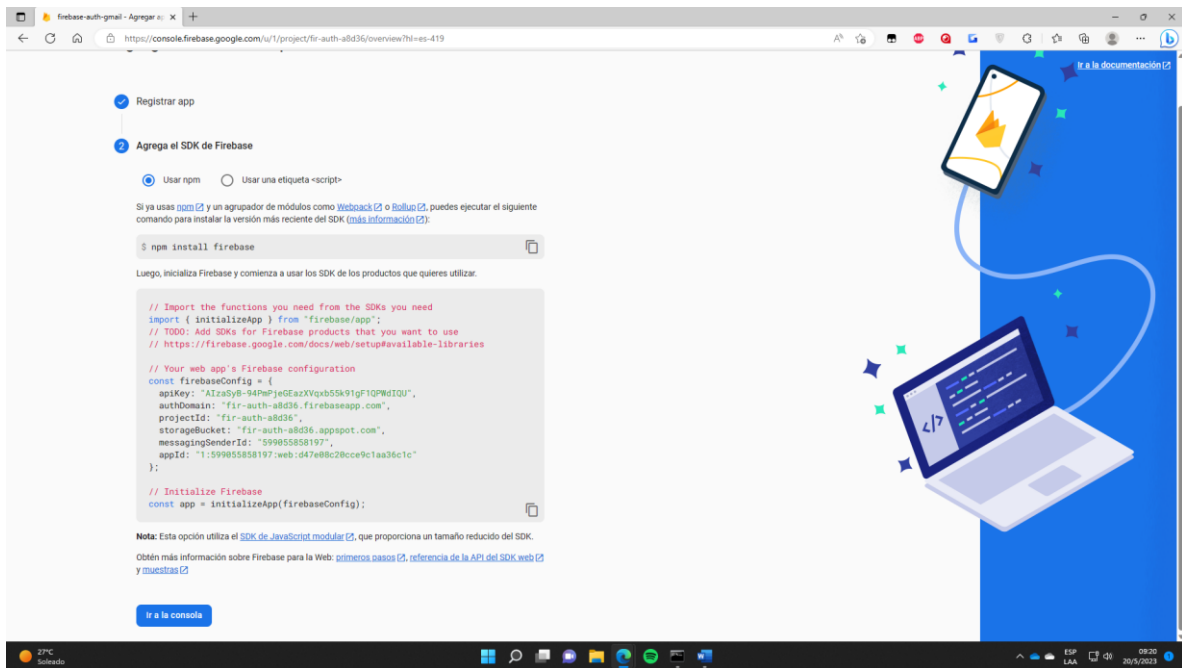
firebase-auth-gmail - Agregar a ×

https://console.firebase.google.com/u/1/project/fir-auth-a8d36/overview?hl=es-419

Ir a la documentación

Registrar app

2 Agrega el SDK de Firebase

Usar npm Usar una etiqueta <script>

Si ya usas npm y un agrupador de módulos como Webpack o Rollup, puedes ejecutar el siguiente comando para instalar la versión más reciente del SDK (más información):

$ npm install firebase

Luego, inicializa Firebase y comienza a usar los SDK de los productos que quieres utilizar.

```
// Import the functions you need from the SDKs you need
import { initializeApp } from "firebase/app";
// TODO: Add SDKs for Firebase products that you want to use
// https://firebase.google.com/docs/web/setup#available-libraries

// Your web app's Firebase configuration
const firebaseConfig = {
  apiKey: "AIzaSyB-94PmPjeGEazXVqxb55k91gF1QPWdIQU",
  authDomain: "fir-auth-a8d36.firebaseapp.com",
  projectId: "fir-auth-a8d36",
  storageBucket: "fir-auth-a8d36.appspot.com",
  messagingSenderId: "599055858197",
  appId: "1:599055858197:web:d47e08c20cce9c1aa36c1c"
};

// Initialize Firebase
const app = initializeApp(firebaseConfig);
```

Nota: Esta opción utiliza el SDK de JavaScript modular, que proporciona un tamaño reducido del SDK.

Obtén más información sobre Firebase para la Web: primeros pasos, referencia de la API del SDK web y muestras

Ir a la consola

27°C
Soleado

ESP
LAA

09:20
20/5/2023